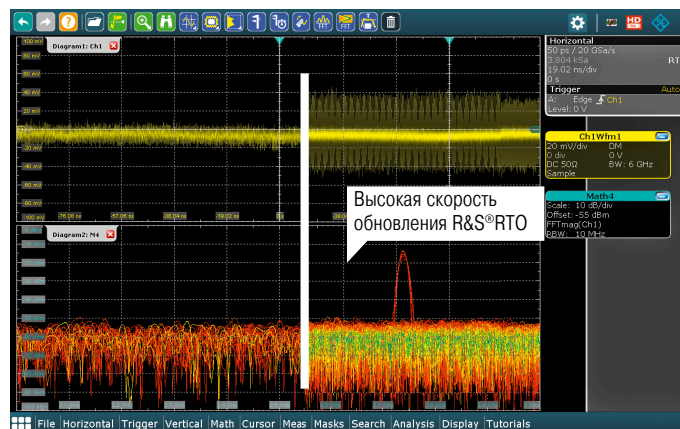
Diagram1: Ch1

100 mV
80 mV
60 mV
40 mV
20 mV
-20 mV
-40 mV
-60 mV
-80 mV
-100 mV
-76.06 ns
-57.06 ns
-38.04 ns
-19.02 ns

Diagram2: M4

Высокая скорость обновления R&S®RTO

Horizontal
50 ps / 20 GSa/s
3.804 kSa
19.02 ns/div
0 s
RT

Trigger
Auto
A: Edge Ch1
Level: 0 V

Ch1Wfm1
20 mV/div DM
0 div 0 V
DC 50Ω BW: 6 GHz
Sample

Math4
Scale: 10 dB/div
Offset: -55 dBm
FFTmag(Ch1)
RBW: 10 MHz

File Horizontal Trigger Vertical Math Cursor Meas Masks Search Analysis Display Tutorials